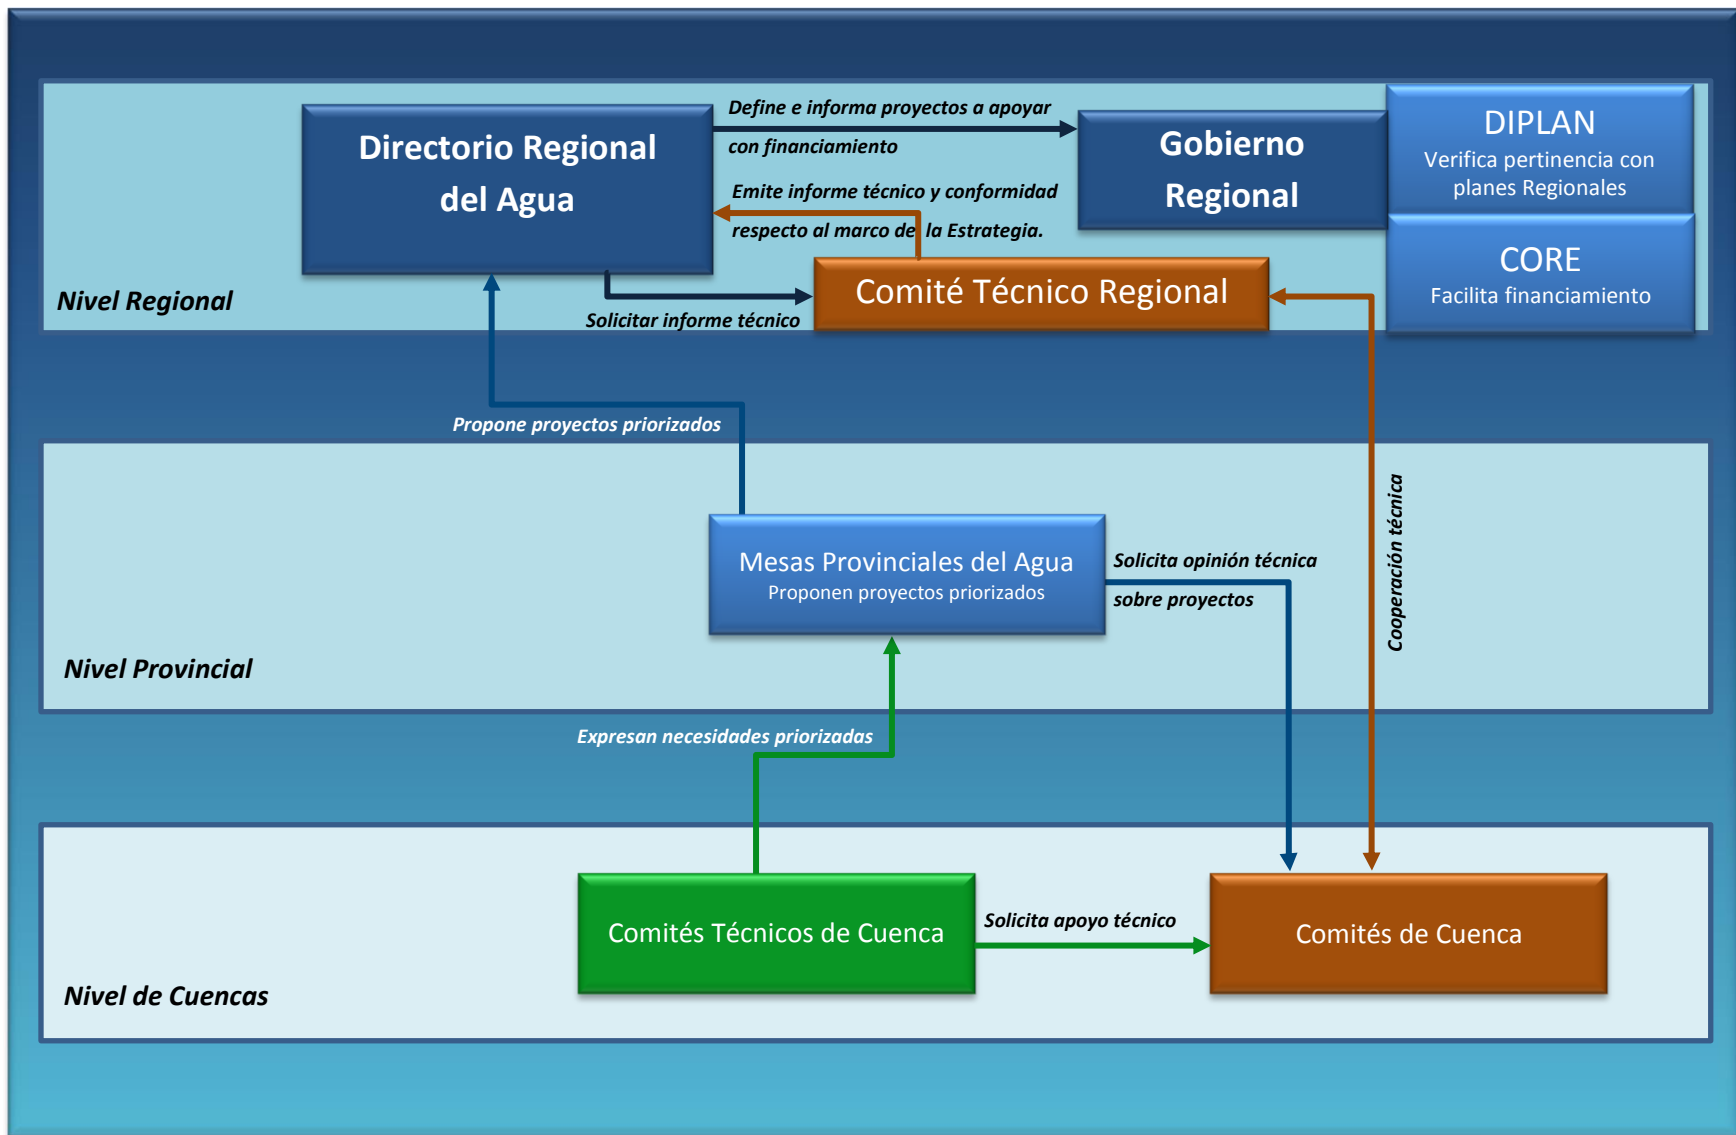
Directorio Regional del Agua

Define e informa proyectos a apoyar con financiamiento

Gobierno Regional

DIPLAN
Verifica pertinencia con planes Regionales

Emite informe técnico y conformidad respecto al marco de la Estrategia.

CORE
Facilita financiamiento

Comité Técnico Regional

Nivel Regional

Solicitar informe técnico

Propone proyectos priorizados

Cooperación técnica

Mesas Provinciales del Agua
Proponen proyectos priorizados

Solicita opinión técnica sobre proyectos

Nivel Provincial

Expresan necesidades priorizadas

Comités Técnicos de Cuenca

Solicita apoyo técnico

Comités de Cuenca

Nivel de Cuencas